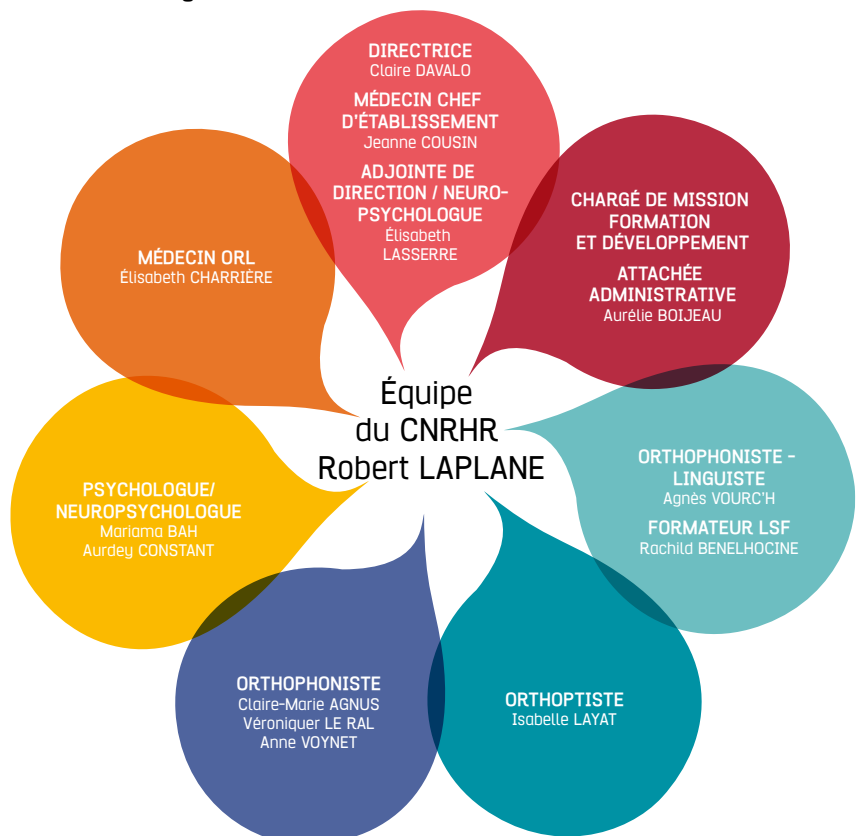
Équipe
du CNRHR
Robert LAPLANE

DIRECTRICE
Claire DAVALO

MÉDECIN CHEF D'ÉTABLISSEMENT
Jeanne COUSIN

ADJOINTE DE DIRECTION / NEUROPSYCHOLOGUE
Élisabeth LASSERRE

CHARGÉ DE MISSION FORMATION ET DÉVELOPPEMENT

ATTACHÉE ADMINISTRATIVE
Aurélie BOIJEAU

ORTHOPHONISTE – LINGUISTE
Agnès VOURC'H

FORMATEUR LSF
Rachild BENELHOCINE

ORTHOPTISTE
Isabelle LAYAT

ORTHOPHONISTE
Claire-Marie AGNUS
Véroniquer LE RAL
Anne VOYNET

PSYCHOLOGUE/ NEUROPSYCHOLOGUE
Mariama BAH
Aurdey CONSTANT

MÉDECIN ORL
Élisabeth CHARRIÈRE